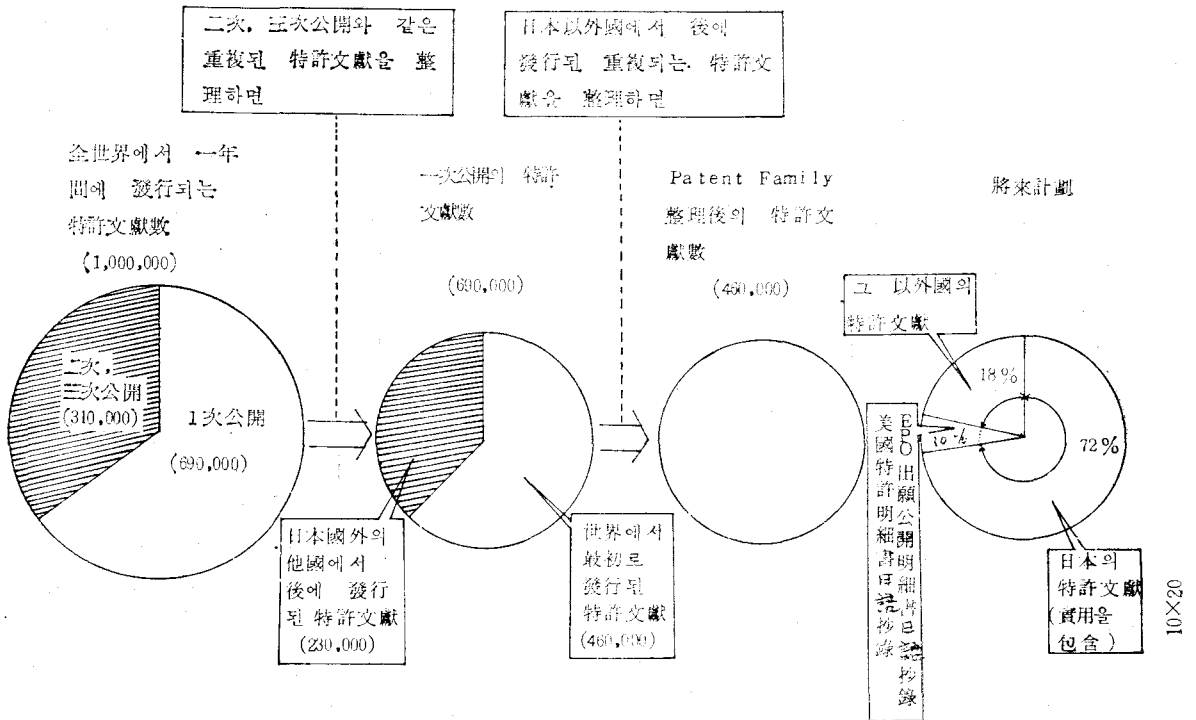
二次, 三次公開와 같은 重複된 特許文獻을 整理하면

日本以外國에서 後에 發行된 重複되는 特許文獻을 整理하면

全世界에서 一年間에 發行되는 特許文獻數 (1,000,000)

二次, 三次公開 (310,000)

1次公開 (690,000)

一次公開의 特許文獻數

(690,000)

日本國外의 他國에서 後에 發行된 特許文獻 (230,000)

世界에서 最初로 發行된 特許文獻 (460,000)

Patent Family 整理後의 特許文獻數

(460,000)

將來計劃

그 以外國의 特許文獻

18%

10%

72%

EPO出願公開明細書日誌抄錄

美國特許明細書日誌抄錄

日本의 特許文獻 (實用을 包含)

10×20